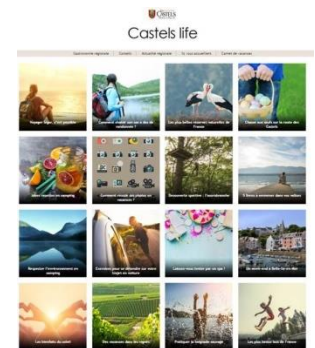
Castels

Castels life

Gastronomie régionale | Conseils | Actualité régionale | Ils nous accueillent | Carnet de vacances

Voyager léger, c'est possible

Comment choisir son sac à dos de randonnée ?

Les plus belles réserves naturelles de France

Chasse aux oeufs sur le camping des Castels

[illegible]

Comment réussir ses photos en vacances ?

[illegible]

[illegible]

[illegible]

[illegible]

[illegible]

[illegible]

Les bienfaits du soleil

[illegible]

Pratiquer la longe côte

Les plus belles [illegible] de France